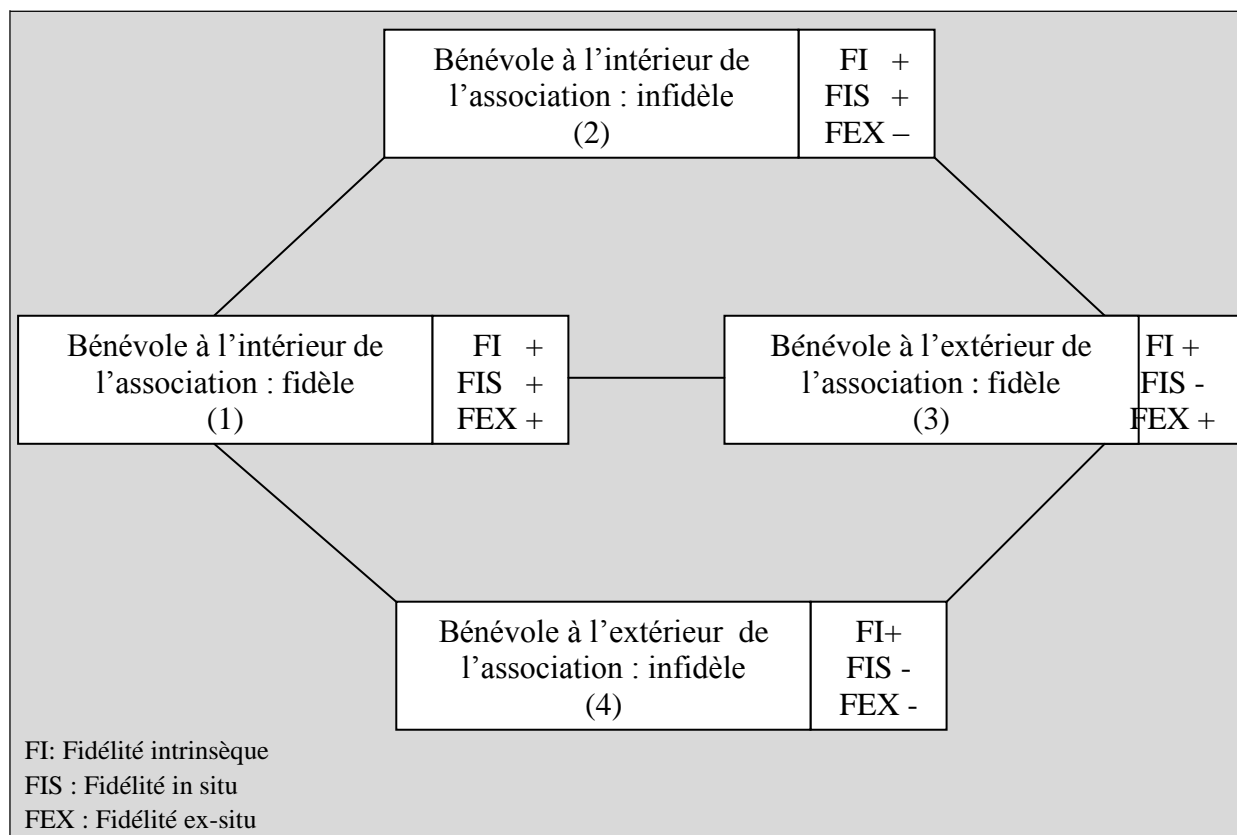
Bénévole à l’intérieur de l’association : infidèle
(2)

FI +
FIS +
FEX –

Bénévole à l’intérieur de l’association : fidèle
(1)

FI +
FIS +
FEX +

Bénévole à l’extérieur de l’association : fidèle
(3)

FI +
FIS -
FEX +

Bénévole à l’extérieur de l’association : infidèle
(4)

FI+
FIS -
FEX -

FI: Fidélité intrinsèque
FIS : Fidélité in situ
FEX : Fidélité ex-situ